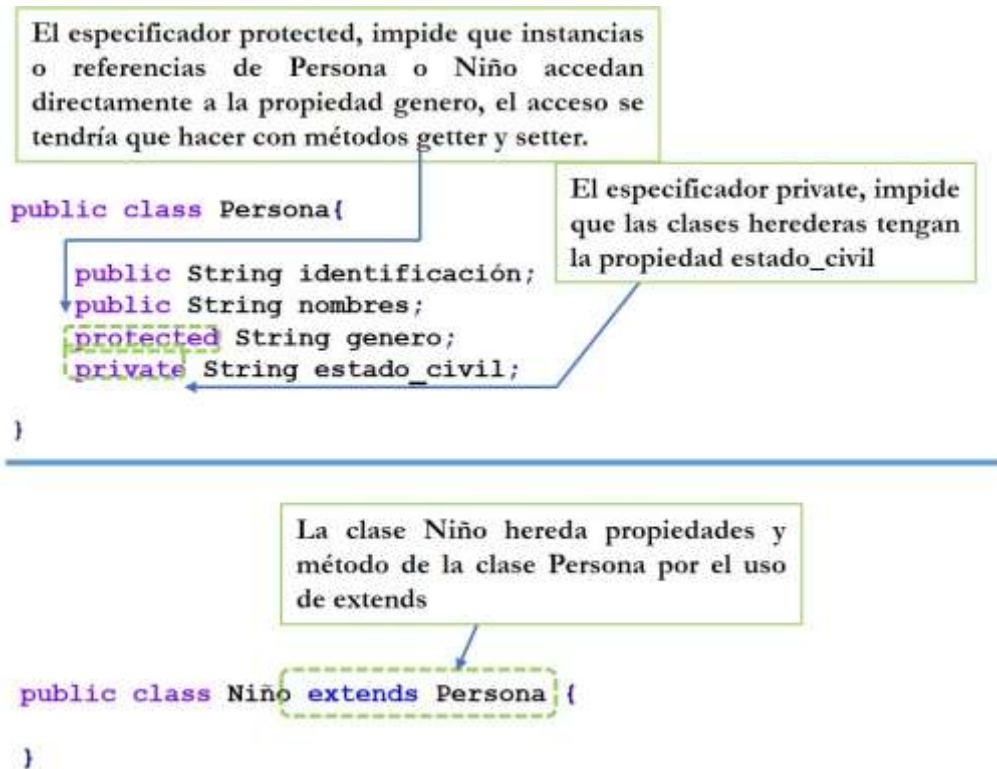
El especificador protected, impide que instancias o referencias de Persona o Niño accedan directamente a la propiedad genero, el acceso se tendría que hacer con métodos getter y setter.

El especificador private, impide que las clases herederas tengan la propiedad estado_civil

public class Persona{

    public String identificación;
    public String nombres;
    protected String genero;
    private String estado_civil;

}

La clase Niño hereda propiedades y método de la clase Persona por el uso de extends

public class Niño extends Persona {

}